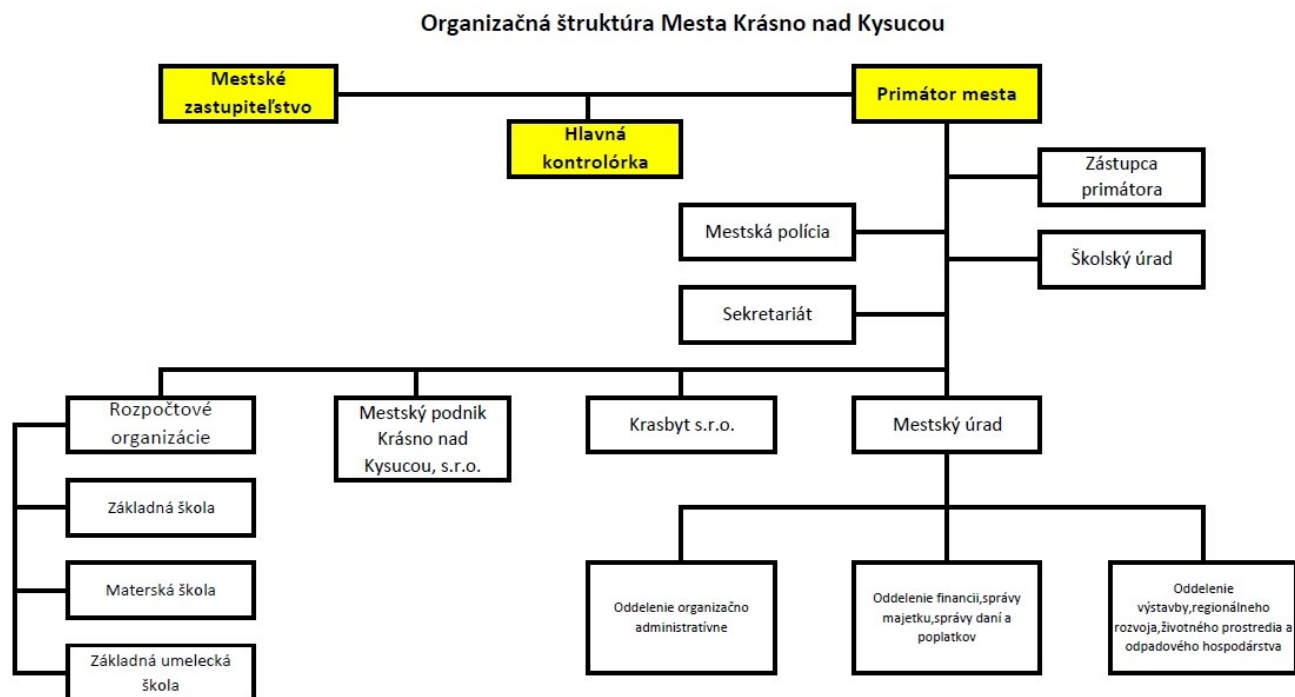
Organizačná štruktúra Mesta Krásno nad Kysucou

Mestské zastupiteľstvo

Primátor mesta

Hlavná kontrolórka

Zástupca primátora

Mestská polícia

Školský úrad

Sekretariát

Rozpočtové organizácie

Mestský podnik Krásno nad Kysucou, s.r.o.

Krasbyt s.r.o.

Mestský úrad

Základná škola

Materská škola

Základná umelecká škola

Oddelenie organizačno administratívne

Oddelenie financii,správy majetku,správy daní a poplatkov

Oddelenie výstavby,regionálneho rozvoja,životného prostredia a odpadového hospodárstva